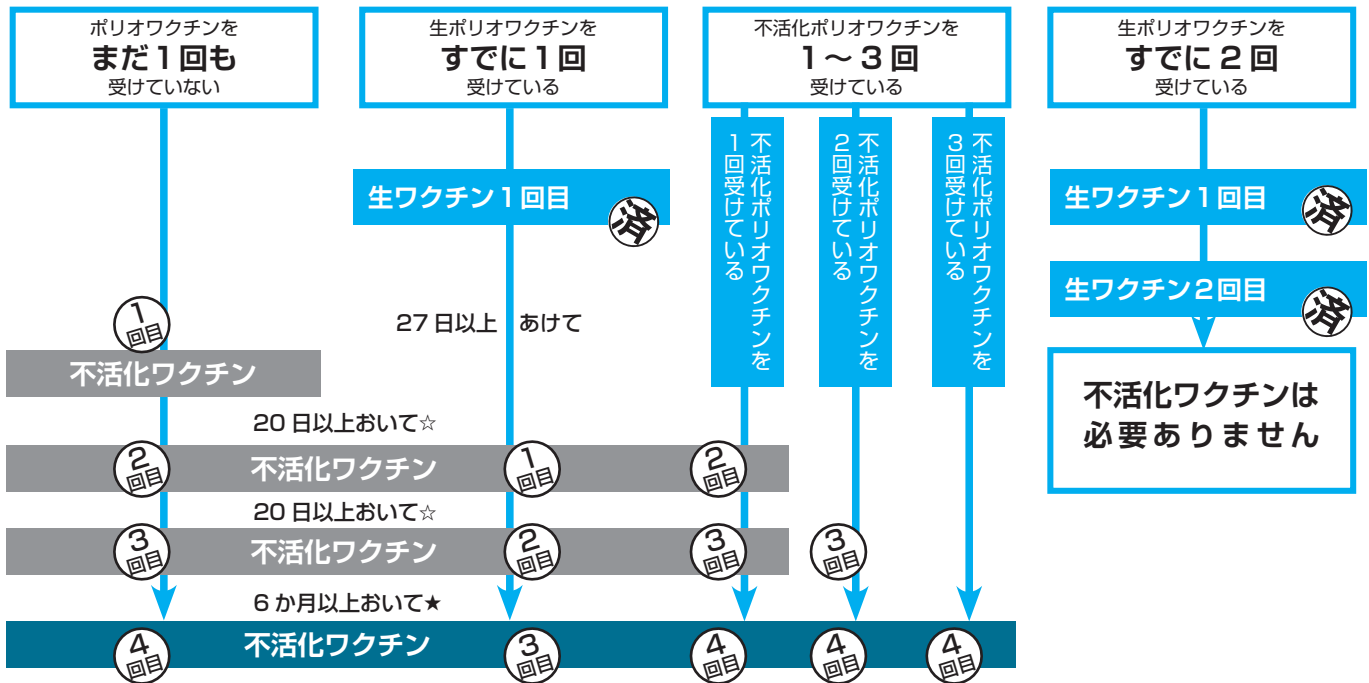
ポリオワクチンを
まだ１回も
受けていない

生ポリオワクチンを
すでに１回
受けている

不活化ポリオワクチンを
１〜３回
受けている

生ポリオワクチンを
すでに２回
受けている

不活化ポリオワクチンを１回受けている

不活化ポリオワクチンを２回受けている

不活化ポリオワクチンを３回受けている

生ワクチン１回目 済

生ワクチン１回目 済

生ワクチン２回目 済

不活化ワクチンは
必要ありません

１回目

不活化ワクチン

27 日以上 あけて

20 日以上おいて☆

２回目 不活化ワクチン １回目 ２回目

20 日以上おいて☆

３回目 不活化ワクチン ２回目 ３回目 ３回目

6 か月以上おいて★

４回目 不活化ワクチン ３回目 ４回目 ４回目 ４回目